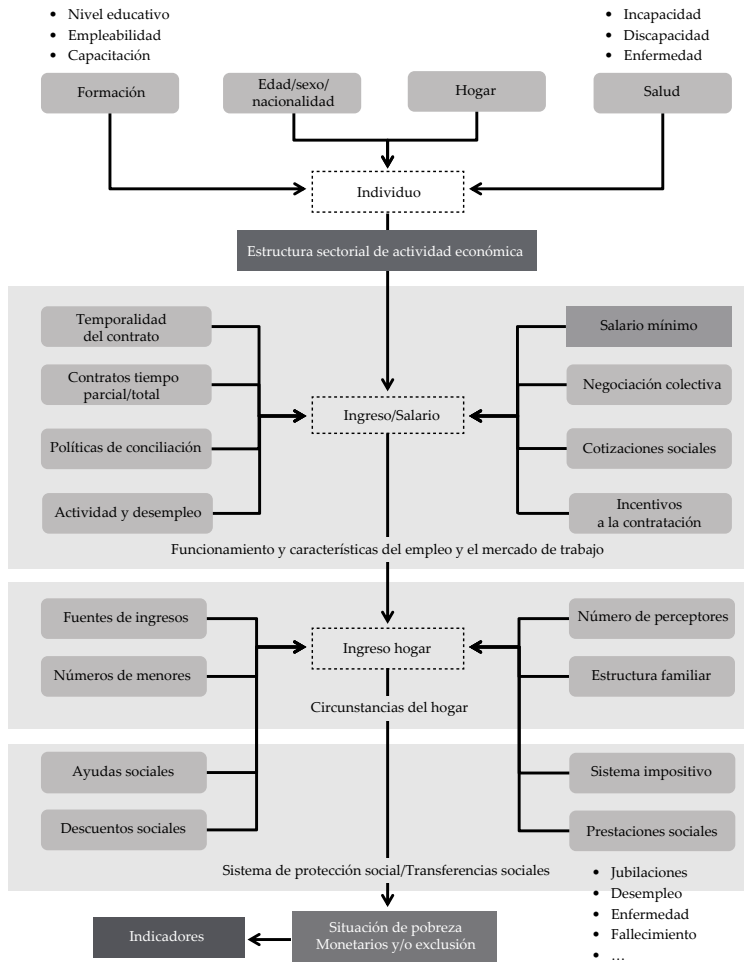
• Nivel educativo
• Empleabilidad
• Capacitación

• Incapacidad
• Discapacidad
• Enfermedad

Formación

Edad/sexo/ nacionalidad

Hogar

Salud

Individuo

Estructura sectorial de actividad económica

Temporalidad del contrato

Contratos tiempo parcial/total

Políticas de conciliación

Actividad y desempleo

Ingreso/Salario

Salario mínimo

Negociación colectiva

Cotizaciones sociales

Incentivos a la contratación

Funcionamiento y características del empleo y el mercado de trabajo

Fuentes de ingresos

Números de menores

Ingreso hogar

Número de perceptores

Estructura familiar

Circunstancias del hogar

Ayudas sociales

Descuentos sociales

Sistema impositivo

Prestaciones sociales

Sistema de protección social/Transferencias sociales

• Jubilaciones
• Desempleo
• Enfermedad
• Fallecimiento
• ...

Indicadores

Situación de pobreza Monetarios y/o exclusión